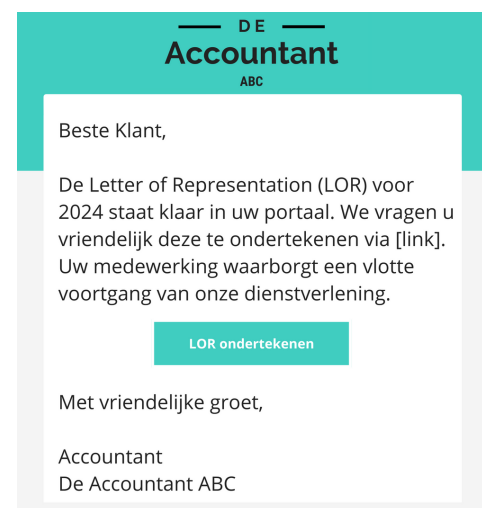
DE
Accountant
ABC

Beste Klant,

De Letter of Representation (LOR) voor 2024 staat klaar in uw portaal. We vragen u vriendelijk deze te ondertekenen via [link]. Uw medewerking waarborgt een vlotte voortgang van onze dienstverlening.

LOR ondertekenen

Met vriendelijke groet,

Accountant
De Accountant ABC